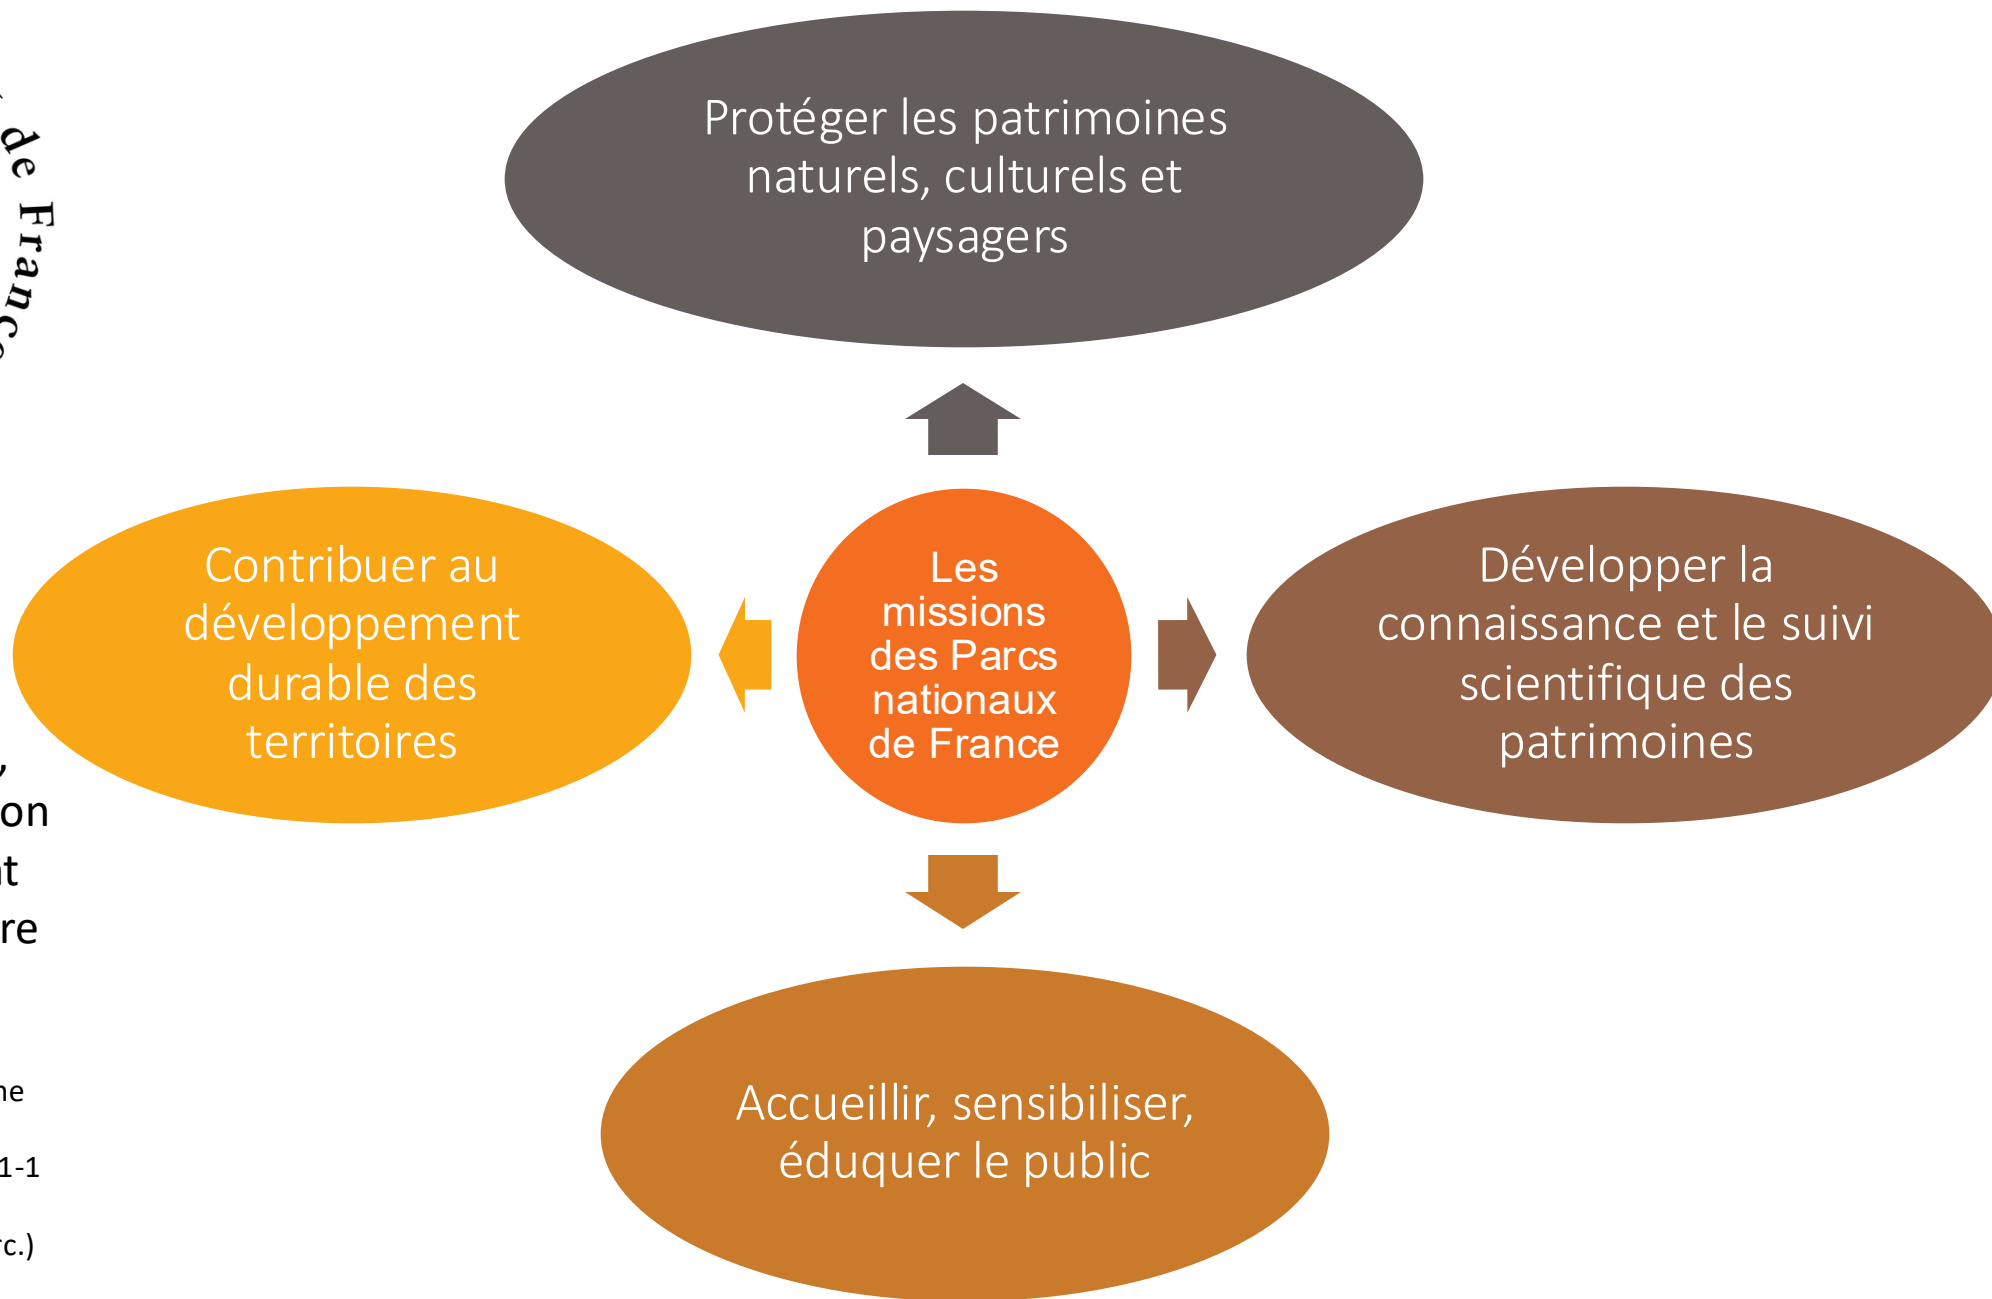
de Franc

Protéger les patrimoines naturels, culturels et paysagers

Contribuer au développement durable des territoires

Les missions des Parcs nationaux de France

Développer la connaissance et le suivi scientifique des patrimoines

Accueillir, sensibiliser, éduquer le public

,
on
t
re

ne

1-1

rc.)